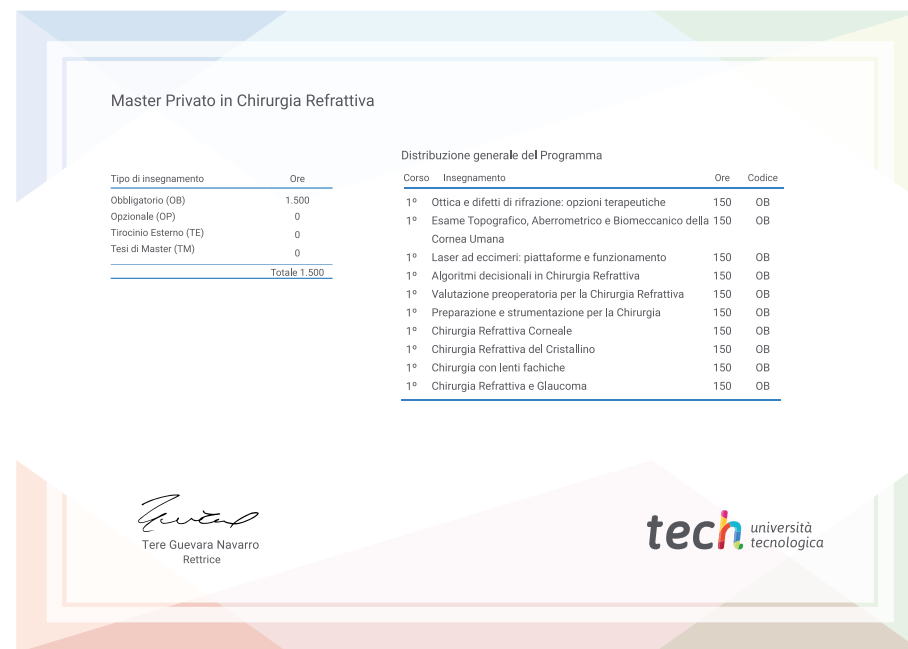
Master Privato in Chirurgia Refrattiva

| Tipo di insegnamento | Ore |
|---|---|
| Obbligatorio (OB) | 1.500 |
| Opzionale (OP) | 0 |
| Tirocinio Esterno (TE) | 0 |
| Tesi di Master (TM) | 0 |
| | Totale 1.500 |

Distribuzione generale del Programma

| Corso | Insegnamento | Ore | Codice |
|---|---|---|---|
| 1º | Ottica e difetti di rifrazione: opzioni terapeutiche | 150 | OB |
| 1º | Esame Topografico, Aberrometrico e Biomeccanico della Cornea Umana | 150 | OB |
| 1º | Laser ad eccimeri: piattaforme e funzionamento | 150 | OB |
| 1º | Algoritmi decisionali in Chirurgia Refrattiva | 150 | OB |
| 1º | Valutazione preoperatoria per la Chirurgia Refrattiva | 150 | OB |
| 1º | Preparazione e strumentazione per la Chirurgia | 150 | OB |
| 1º | Chirurgia Refrattiva Corneale | 150 | OB |
| 1º | Chirurgia Refrattiva del Cristallino | 150 | OB |
| 1º | Chirurgia con lenti fachiche | 150 | OB |
| 1º | Chirurgia Refrattiva e Glaucoma | 150 | OB |

Tere Guevara Navarro
Rettrice

tech università tecnologica